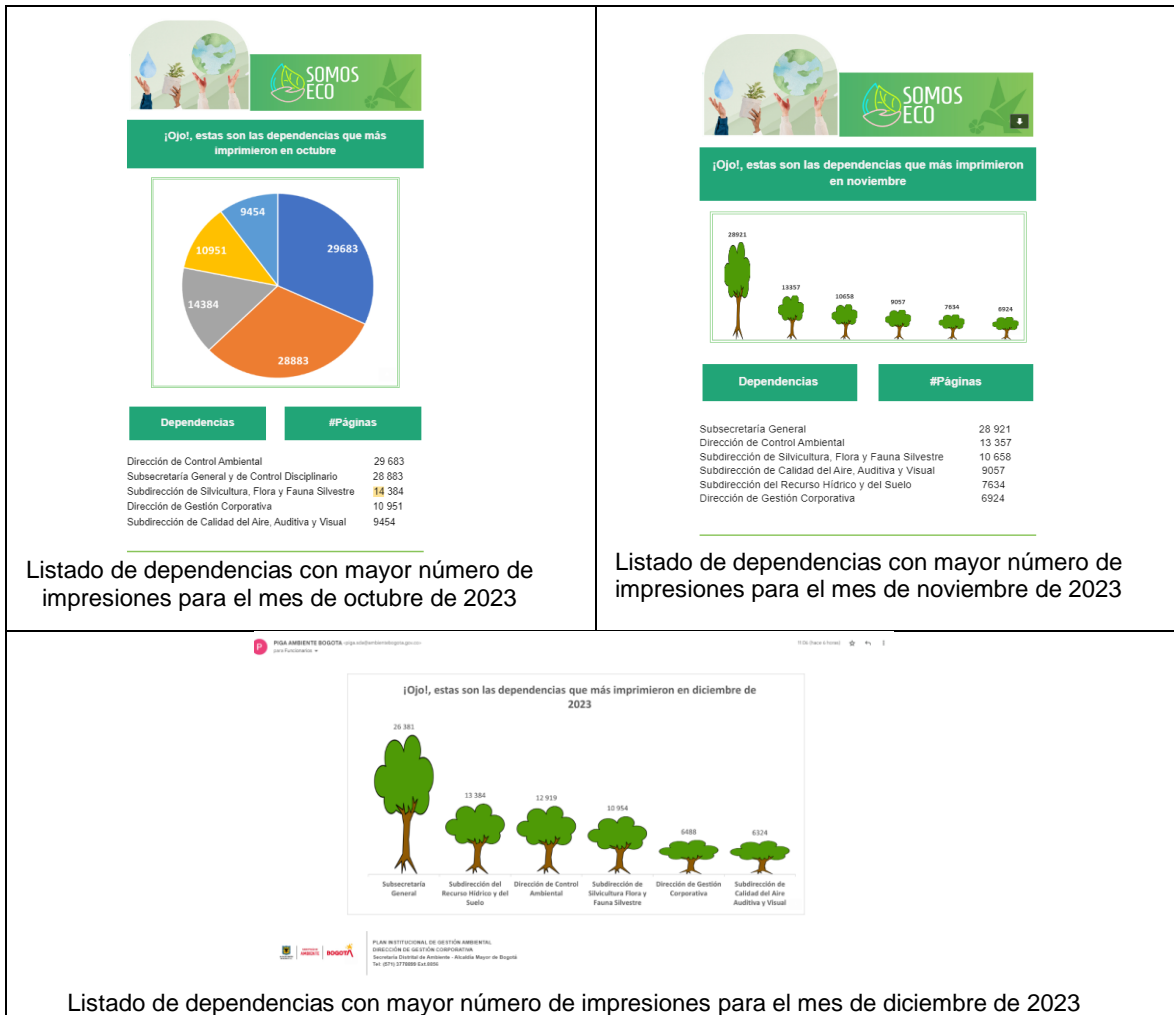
SOMOS ECO

¡Ojo!, estas son las dependencias que más imprimieron en octubre

9454
29683
10951
14384
28883

| Dependencias | #Páginas |
|---|---|
| Dirección de Control Ambiental | 29 683 |
| Subsecretaría General y de Control Disciplinario | 28 883 |
| Subdirección de Silvicultura, Flora y Fauna Silvestre | 14 384 |
| Dirección de Gestión Corporativa | 10 951 |
| Subdirección de Calidad del Aire, Auditiva y Visual | 9454 |

Listado de dependencias con mayor número de impresiones para el mes de octubre de 2023

SOMOS ECO

¡Ojo!, estas son las dependencias que más imprimieron en noviembre

28921
13357
10658
9057
7634
6924

| Dependencias | #Páginas |
|---|---|
| Subsecretaría General | 28 921 |
| Dirección de Control Ambiental | 13 357 |
| Subdirección de Silvicultura, Flora y Fauna Silvestre | 10 658 |
| Subdirección de Calidad del Aire, Auditiva y Visual | 9057 |
| Subdirección del Recurso Hídrico y del Suelo | 7634 |
| Dirección de Gestión Corporativa | 6924 |

Listado de dependencias con mayor número de impresiones para el mes de noviembre de 2023

PIGA AMBIENTE BOGOTÁ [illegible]
para Funcionarios

¡Ojo!, estas son las dependencias que más imprimieron en diciembre de 2023

26 381
13 384
12 919
10 954
6488
6324

Subsecretaría General
Subdirección del Recurso Hídrico y del Suelo
Dirección de Control Ambiental
Subdirección de Silvicultura Flora y Fauna Silvestre
Dirección de Gestión Corporativa
Subdirección de Calidad del Aire Auditiva y Visual

AMBIENTE BOGOTÁ
PLAN INSTITUCIONAL DE GESTIÓN AMBIENTAL
DIRECCIÓN DE GESTIÓN CORPORATIVA
Secretaría Distrital de Ambiente - Alcaldía Mayor de Bogotá
Tel: (571) 3778899 Ext.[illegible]

Listado de dependencias con mayor número de impresiones para el mes de diciembre de 2023